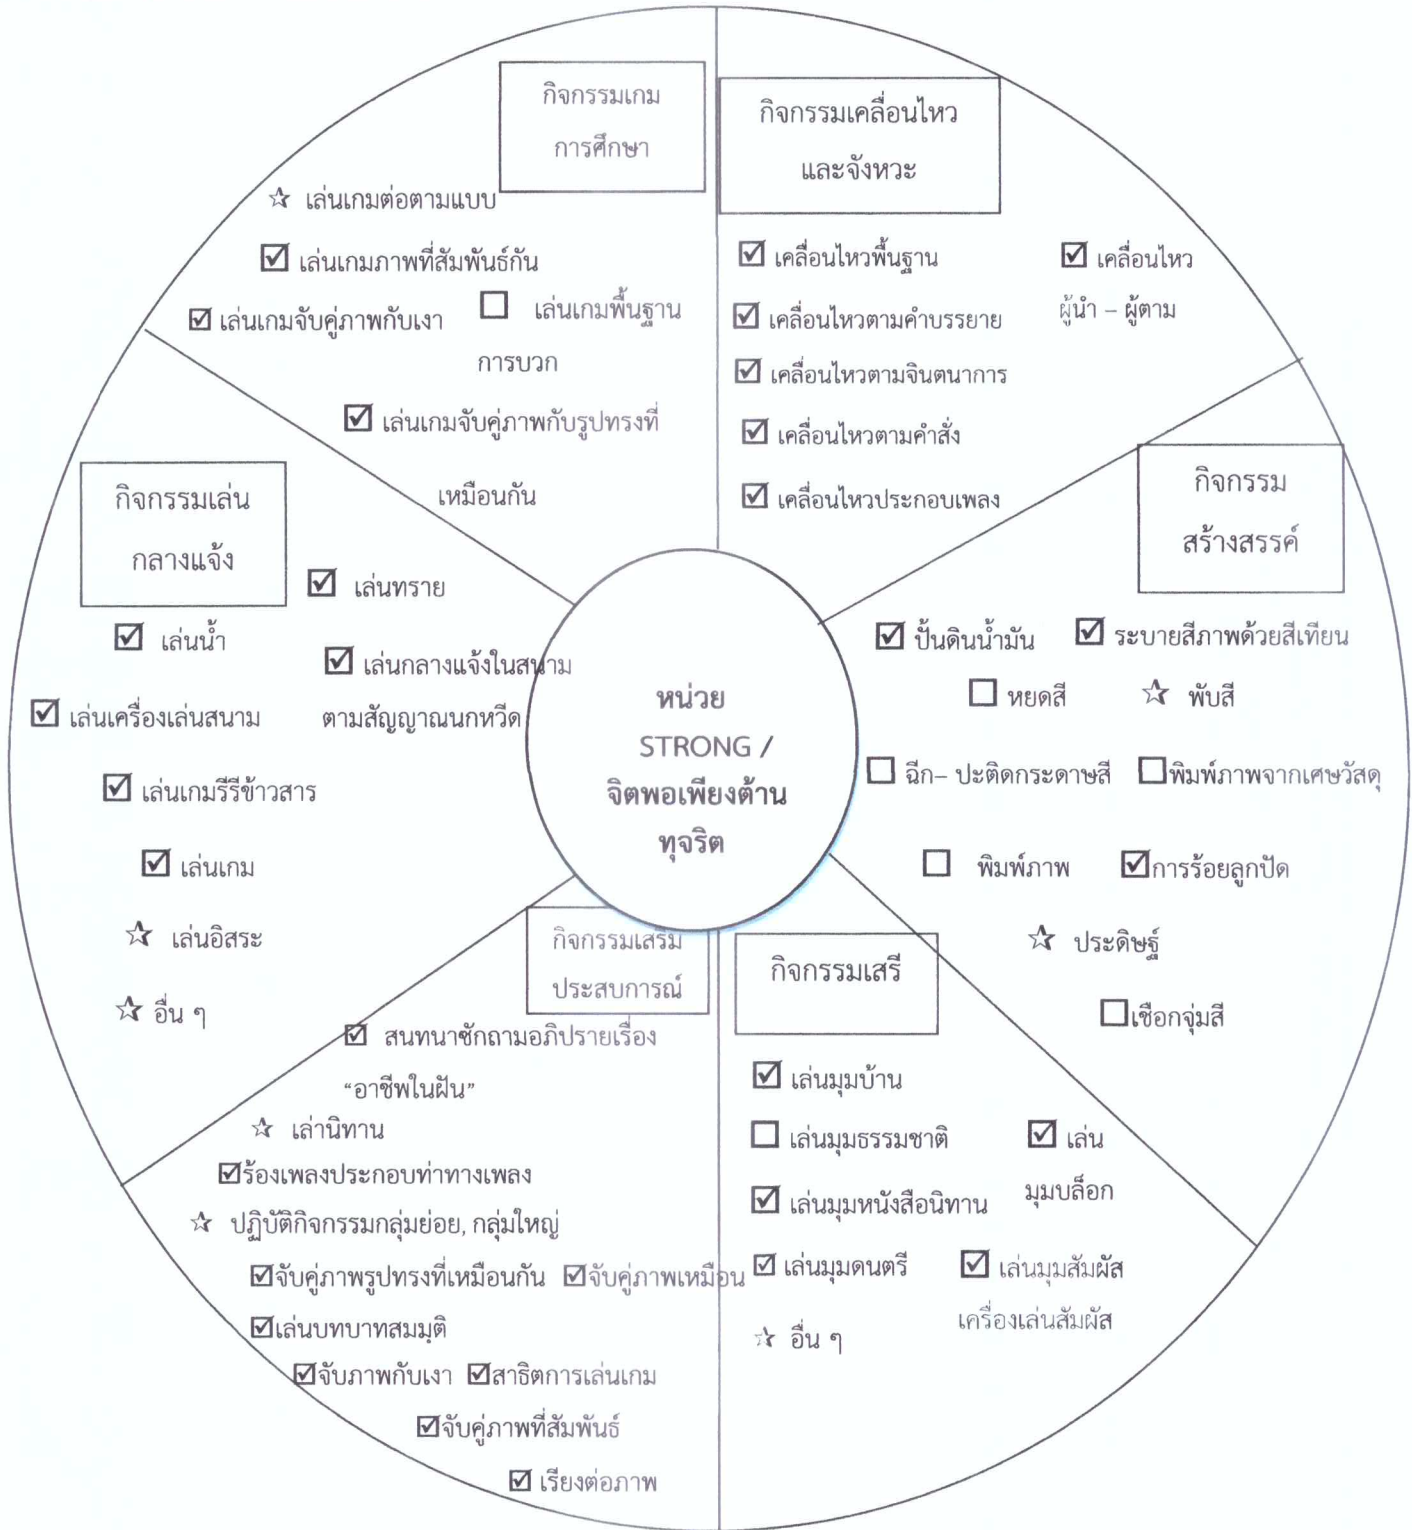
หน่วย STRONG / จิตพอเพียงต้านทุจริต

กิจกรรมเกมการศึกษา

☆ เล่นเกมต่อตามแบบ

☑ เล่นเกมภาพที่สัมพันธ์กัน

☑ เล่นเกมจับคู่ภาพกับเงา ☐ เล่นเกมพื้นฐานการบวก

☑ เล่นเกมจับคู่ภาพกับรูปทรงที่เหมือนกัน

กิจกรรมเคลื่อนไหวและจังหวะ

☑ เคลื่อนไหวพื้นฐาน ☑ เคลื่อนไหวผู้นำ – ผู้ตาม

☑ เคลื่อนไหวตามคำบรรยาย

☑ เคลื่อนไหวตามจินตนาการ

☑ เคลื่อนไหวตามคำสั่ง

☑ เคลื่อนไหวประกอบเพลง

กิจกรรมสร้างสรรค์

☑ ปั้นดินน้ำมัน ☑ ระบายสีภาพด้วยสีเทียน

☐ หยดสี ☆ พับสี

☐ ฉีก– ปะติดกระดาษสี ☐พิมพ์ภาพจากเศษวัสดุ

☐ พิมพ์ภาพ ☑การร้อยลูกปัด

☆ ประดิษฐ์

☐เชือกจุ่มสี

กิจกรรมเล่นกลางแจ้ง

☑ เล่นทราย

☑ เล่นน้ำ

☑ เล่นกลางแจ้งในสนามตามสัญญาณนกหวีด

☑ เล่นเครื่องเล่นสนาม

☑ เล่นเกมรีรีข้าวสาร

☑ เล่นเกม

☆ เล่นอิสระ

☆ อื่น ๆ

กิจกรรมเสริมประสบการณ์

☑ สนทนาซักถามอภิปรายเรื่อง “อาชีพในฝัน”

☆ เล่านิทาน

☑ร้องเพลงประกอบท่าทางเพลง

☆ ปฏิบัติกิจกรรมกลุ่มย่อย, กลุ่มใหญ่

☑จับคู่ภาพรูปทรงที่เหมือนกัน ☑จับคู่ภาพเหมือน

☑เล่นบทบาทสมมุติ

☑จับภาพกับเงา ☑สาธิตการเล่นเกม

☑จับคู่ภาพที่สัมพันธ์

☑ เรียงต่อภาพ

กิจกรรมเสรี

☑ เล่นมุมบ้าน

☐ เล่นมุมธรรมชาติ ☑ เล่นมุมบล็อก

☑ เล่นมุมหนังสือนิทาน

☑ เล่นมุมดนตรี ☑ เล่นมุมสัมผัสเครื่องเล่นสัมผัส

☆ อื่น ๆ